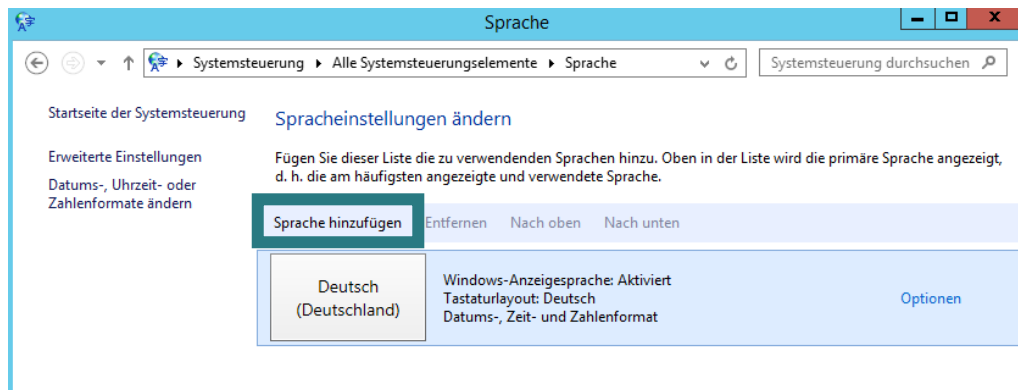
Sprache

Systemsteuerung ▸ Alle Systemsteuerungselemente ▸ Sprache

Systemsteuerung durchsuchen

Startseite der Systemsteuerung

Erweiterte Einstellungen

Datums-, Uhrzeit- oder Zahlenformate ändern

Spracheinstellungen ändern

Fügen Sie dieser Liste die zu verwendenden Sprachen hinzu. Oben in der Liste wird die primäre Sprache angezeigt, d. h. die am häufigsten angezeigte und verwendete Sprache.

Sprache hinzufügen Entfernen Nach oben Nach unten

Deutsch (Deutschland)

Windows-Anzeigesprache: Aktiviert
Tastaturlayout: Deutsch
Datums-, Zeit- und Zahlenformat

Optionen